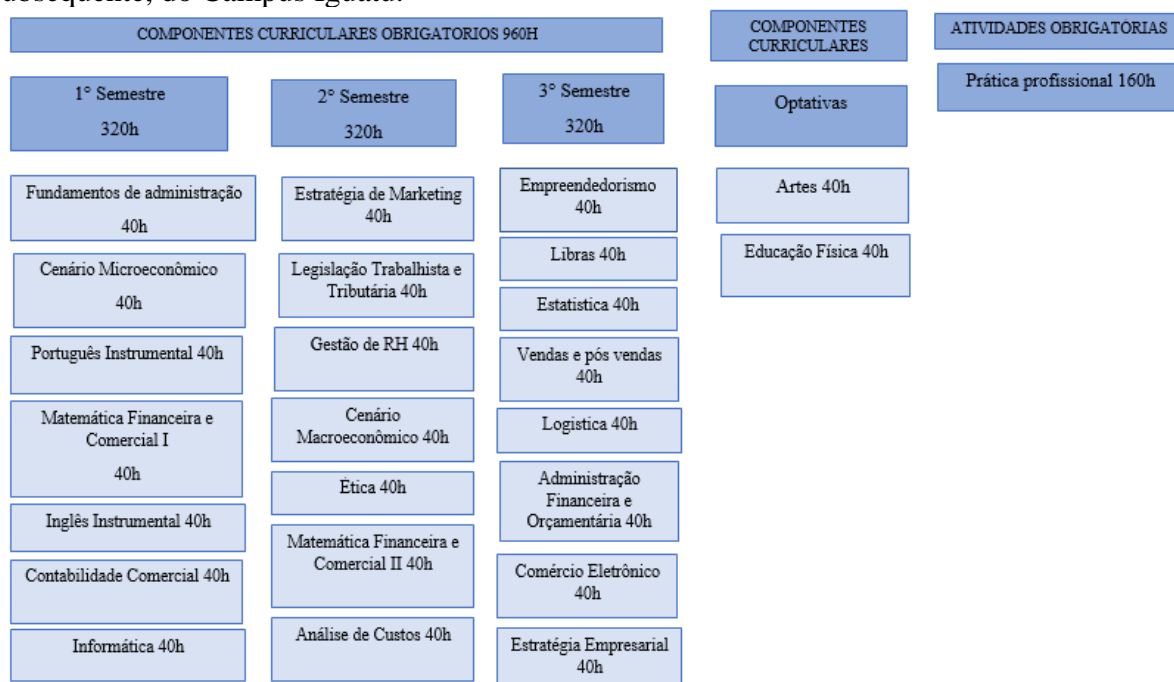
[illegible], do Campus Iguatu.

COMPONENTES CURRICULARES OBRIGATORIOS 960H

COMPONENTES CURRICULARES

ATIVIDADES OBRIGATÓRIAS

Prática profissional 160h

1° Semestre
320h

Fundamentos de administração 40h

Cenário Microeconômico 40h

Português Instrumental 40h

Matemática Financeira e Comercial I 40h

Inglês Instrumental 40h

Contabilidade Comercial 40h

Informática 40h

2° Semestre
320h

Estratégia de Marketing 40h

Legislação Trabalhista e Tributária 40h

Gestão de RH 40h

Cenário Macroeconômico 40h

Ética 40h

Matemática Financeira e Comercial II 40h

Análise de Custos 40h

3° Semestre
320h

Empreendedorismo 40h

Libras 40h

Estatistica 40h

Vendas e pós vendas 40h

Logistica 40h

Administração Financeira e Orçamentária 40h

Comércio Eletrônico 40h

Estratégia Empresarial 40h

Optativas

Artes 40h

Educação Física 40h